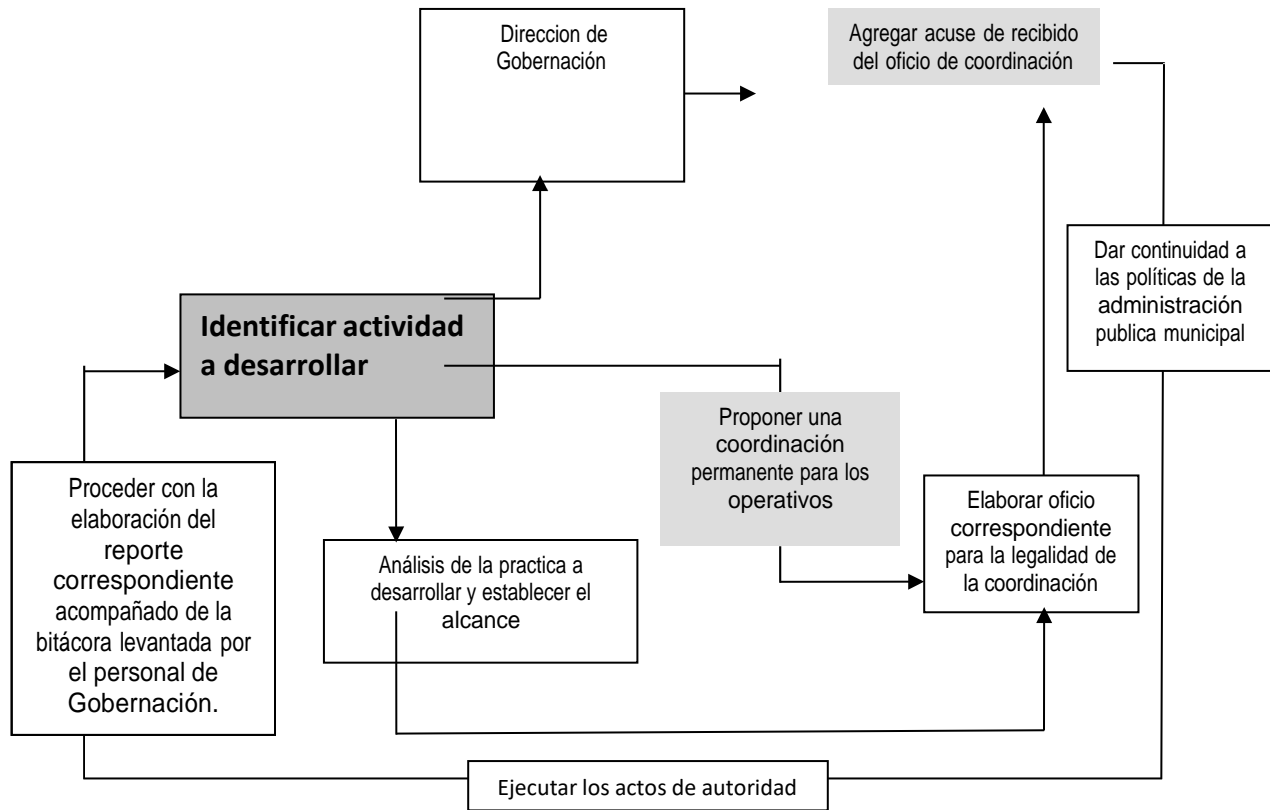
Direccion de Gobernación

Agregar acuse de recibido del oficio de coordinación

Dar continuidad a las políticas de la administración publica municipal

Identificar actividad a desarrollar

Proponer una coordinación permanente para los operativos

Elaborar oficio correspondiente para la legalidad de la coordinación

Proceder con la elaboración del reporte correspondiente acompañado de la bitácora levantada por el personal de Gobernación.

Análisis de la practica a desarrollar y establecer el alcance

Ejecutar los actos de autoridad